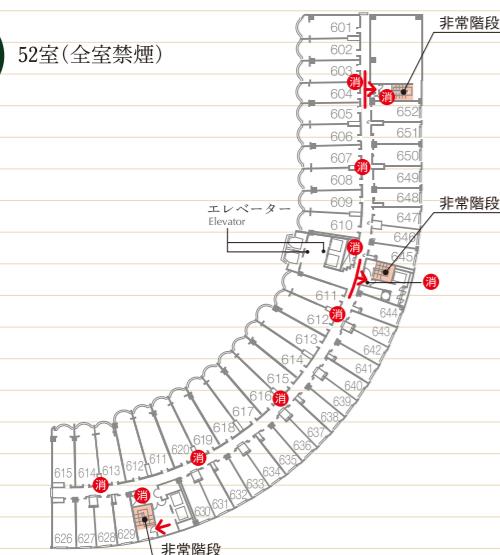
52室(全室禁煙)

非常階段
601
602
603
604
605
606
607
608
609
610
652
651
650
649
648
647
646
645
消
消
消
消
非常階段
エレベーター
Elevator
611
612
613
614
615
616
617
618
619
620
644
643
642
641
640
639
638
637
636
635
634
633
632
631
630
629
628
627
626
611
612
613
614
615
消
消
消
消
消
消
非常階段